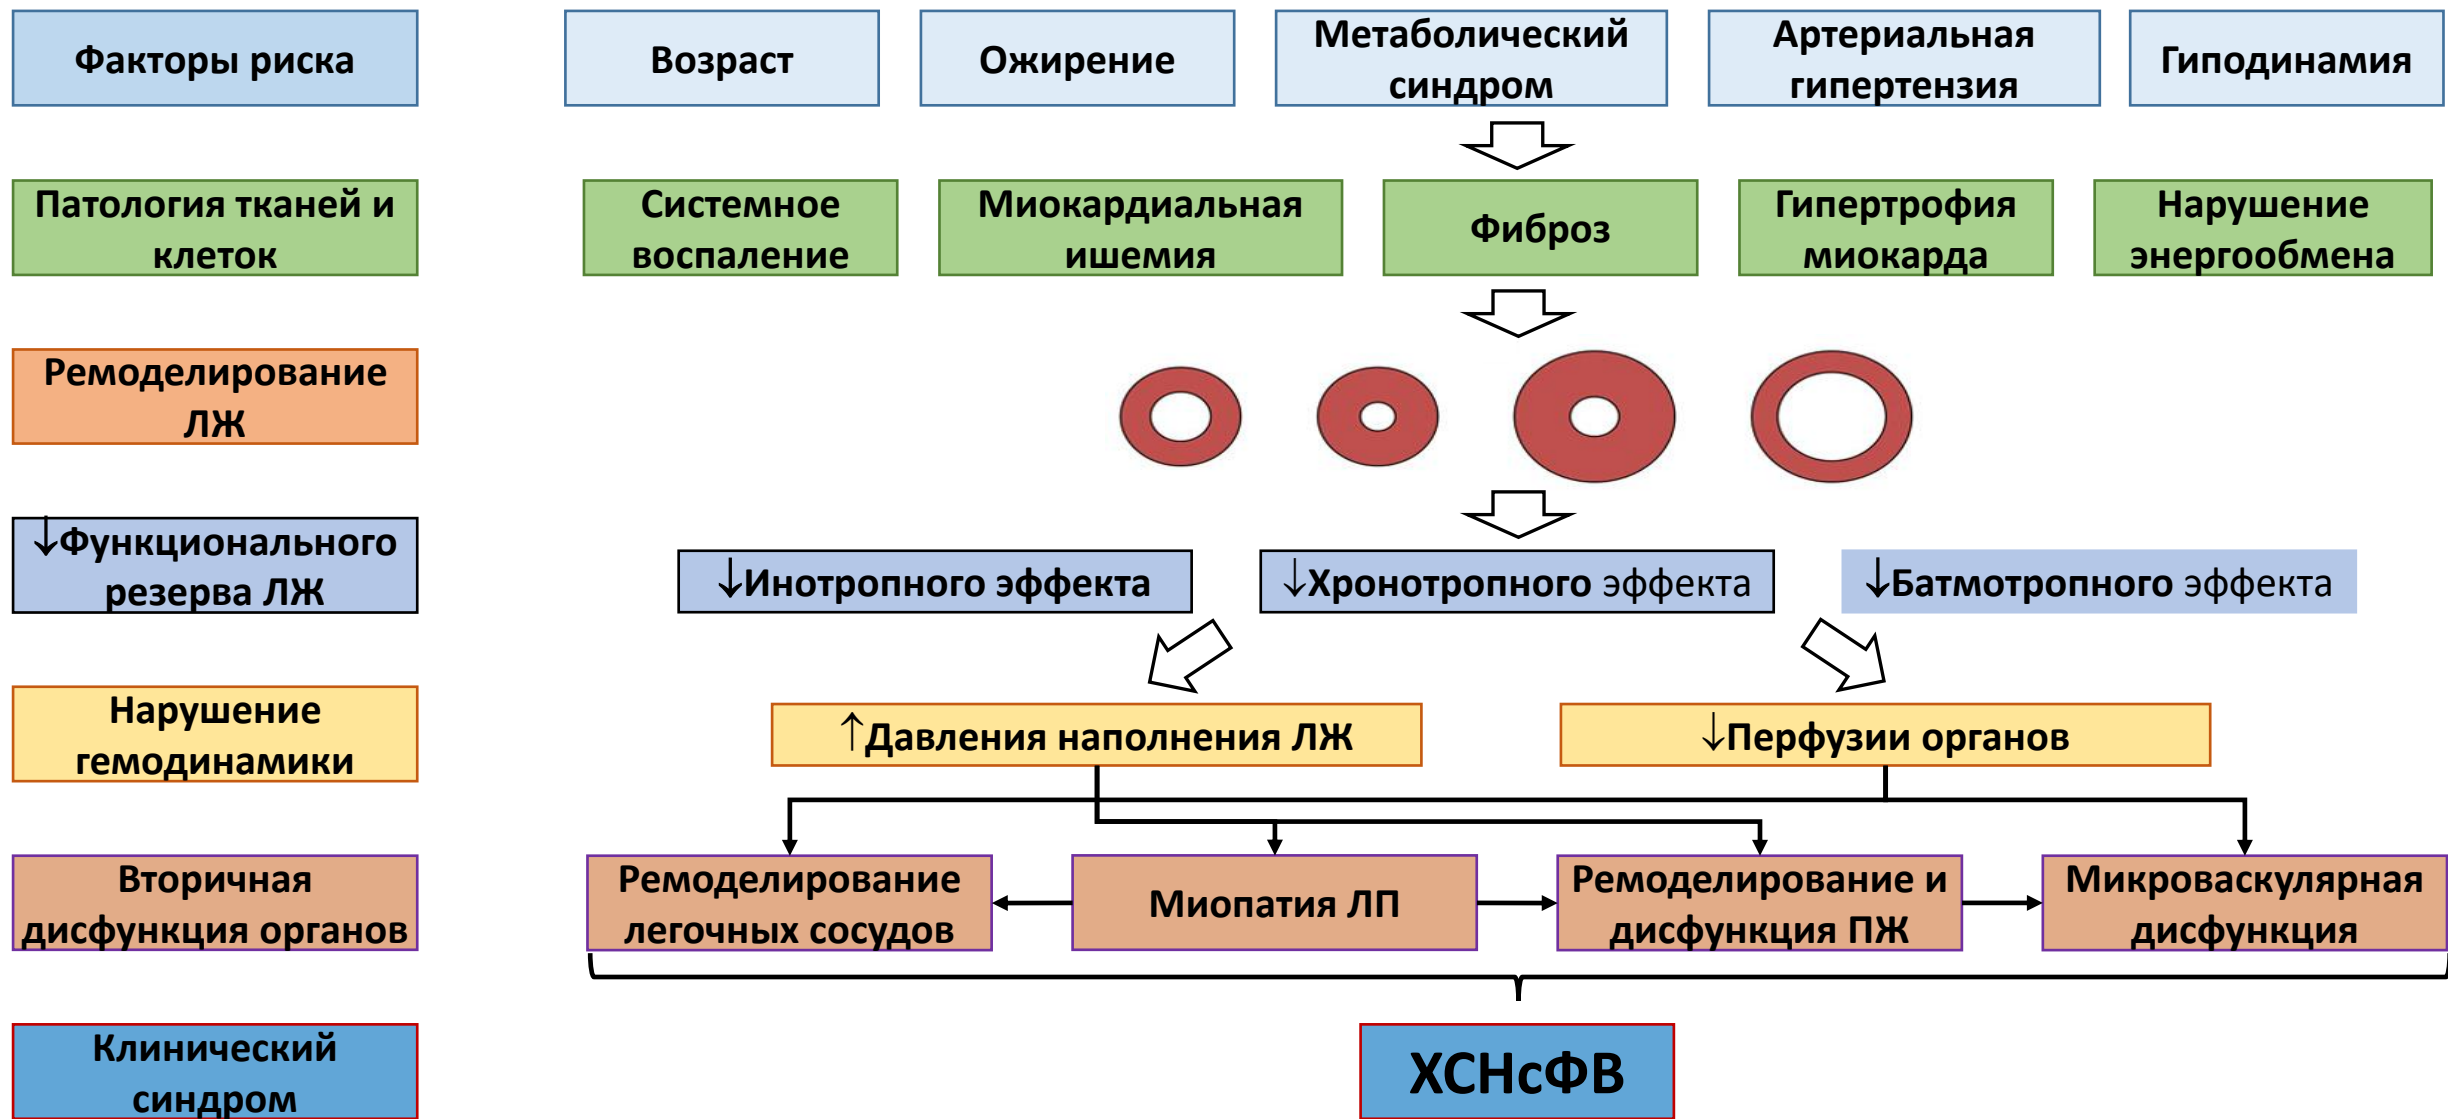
Факторы риска

Возраст

Ожирение

Метаболический синдром

Артериальная гипертензия

Гиподинамия

Патология тканей и клеток

Системное воспаление

Миокардиальная ишемия

Фиброз

Гипертрофия миокарда

Нарушение энергообмена

Ремоделирование ЛЖ

↓Функционального резерва ЛЖ

↓Инотропного эффекта

↓Хронотропного эффекта

↓Батмотропного эффекта

Нарушение гемодинамики

↑Давления наполнения ЛЖ

↓Перфузии органов

Вторичная дисфункция органов

Ремоделирование легочных сосудов

Миопатия ЛП

Ремоделирование и дисфункция ПЖ

Микроваскулярная дисфункция

Клинический синдром

ХСНсФВ